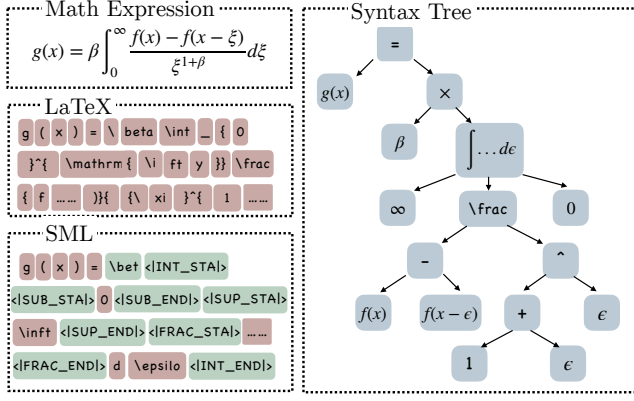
Math Expression

$g(x) = \beta \int_0^\infty \frac{f(x) - f(x-\xi)}{\xi^{1+\beta}} d\xi$

LaTeX

g ( x ) = \ beta \int _ { 0 }^{ \mathrm{ \i ft y }} \frac { f …… )}{ {\ xi }^{ 1 ……

SML

g ( x ) = \bet <|INT_STA|> <|SUB_STA|> 0 <|SUB_END|> <|SUP_STA|> \inft <|SUP_END|> <|FRAC_STA|> …… <|FRAC_END|> d \epsilo <|INT_END|>

Syntax Tree

=
$g(x)$
×
$\beta$
$\int \ldots d\epsilon$
$\infty$
\frac
0
-
^
$f(x)$
$f(x-\epsilon)$
+
$\epsilon$
1
$\epsilon$